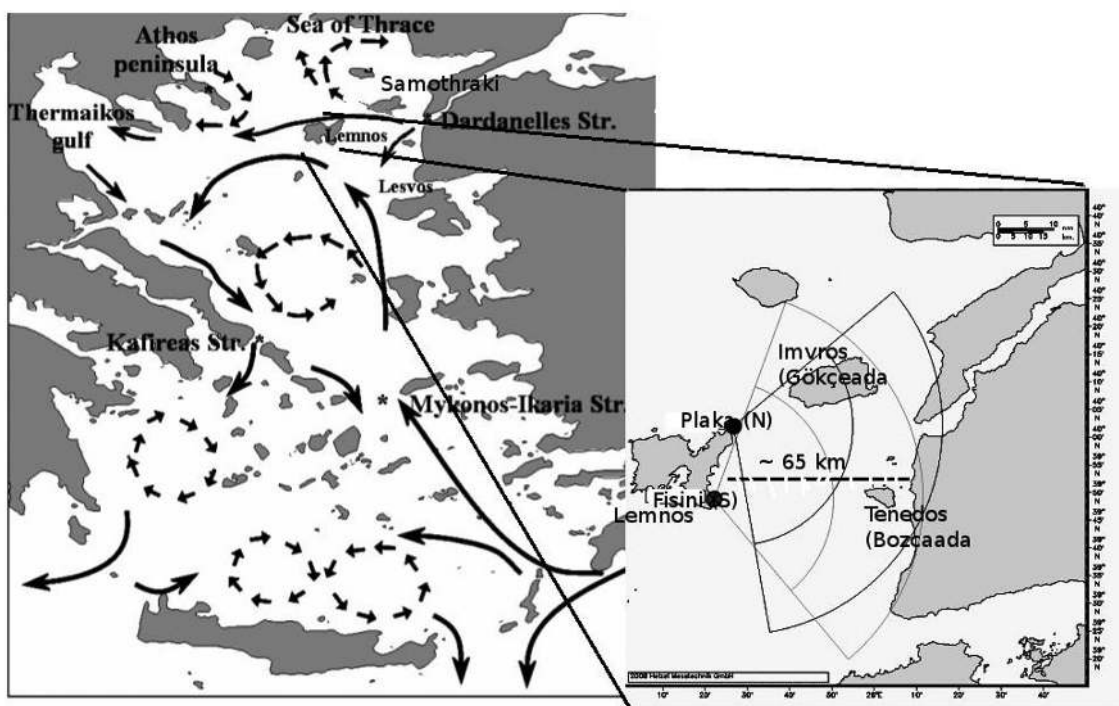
Athos peninsula

Sea of Thrace

Samothraki

Thermaikos gulf

Lemnos

Dardanelles Str.

Lesvos

Kafireas Str.

Mykonos-Ikaria Str.

Imvros (Gökçeada

Plaka (N)

~ 65 km

Fisini (S)

Lemnos

Tenedos (Bozcaada